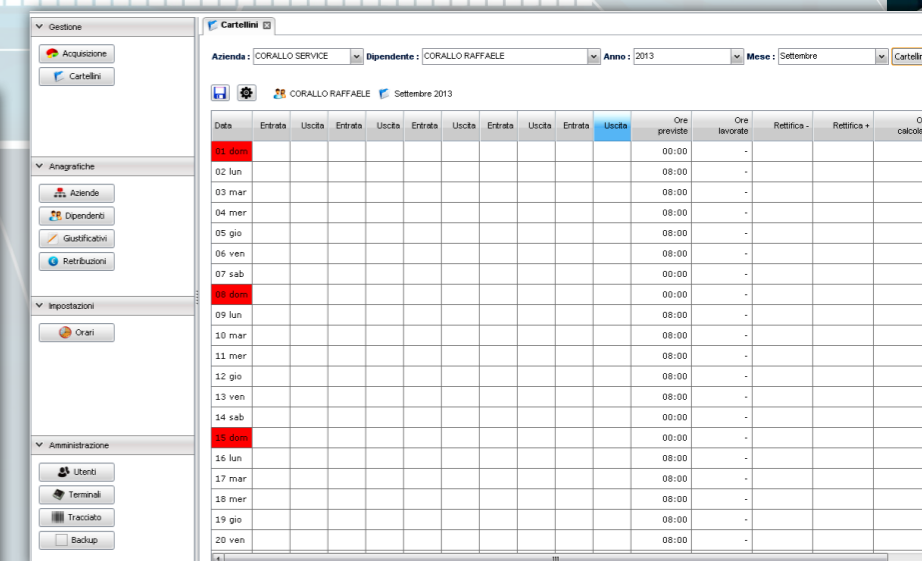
Gestione

Acquisizione

Cartellini

Anagrafiche

Aziende

Dipendenti

Giustificativi

Retribuzioni

Impostazioni

Orari

Amministrazione

Utenti

Terminali

Tracciato

Backup

Cartellini

Azienda : CORALLO SERVICE Dipendente : CORALLO RAFFAELE Anno : 2013 Mese : Settembre Cartellin

CORALLO RAFFAELE Settembre 2013

| Data | Entrata | Uscita | Entrata | Uscita | Entrata | Uscita | Entrata | Uscita | Entrata | Uscita | Ore previste | Ore lavorate | Rettifica - | Rettifica + | O calcol |
|---|---|---|---|---|---|---|---|---|---|---|---|---|---|---|---|
| 01 dom | | | | | | | | | | | 00:00 | - | | | |
| 02 lun | | | | | | | | | | | 08:00 | - | | | |
| 03 mar | | | | | | | | | | | 08:00 | - | | | |
| 04 mer | | | | | | | | | | | 08:00 | - | | | |
| 05 gio | | | | | | | | | | | 08:00 | - | | | |
| 06 ven | | | | | | | | | | | 08:00 | - | | | |
| 07 sab | | | | | | | | | | | 00:00 | - | | | |
| 08 dom | | | | | | | | | | | 00:00 | - | | | |
| 09 lun | | | | | | | | | | | 08:00 | - | | | |
| 10 mar | | | | | | | | | | | 08:00 | - | | | |
| 11 mer | | | | | | | | | | | 08:00 | - | | | |
| 12 gio | | | | | | | | | | | 08:00 | - | | | |
| 13 ven | | | | | | | | | | | 08:00 | - | | | |
| 14 sab | | | | | | | | | | | 00:00 | - | | | |
| 15 dom | | | | | | | | | | | 00:00 | - | | | |
| 16 lun | | | | | | | | | | | 08:00 | - | | | |
| 17 mar | | | | | | | | | | | 08:00 | - | | | |
| 18 mer | | | | | | | | | | | 08:00 | - | | | |
| 19 gio | | | | | | | | | | | 08:00 | - | | | |
| 20 ven | | | | | | | | | | | 08:00 | - | | | |